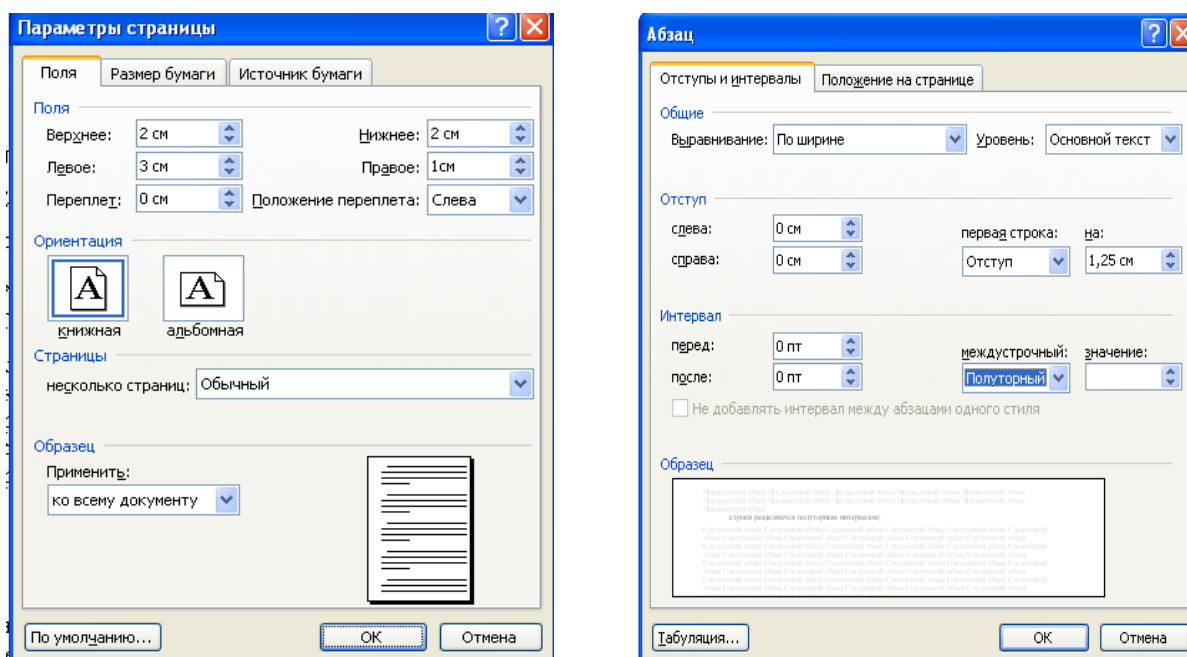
Параметры страницы

Поля | Размер бумаги | Источник бумаги

Поля
Верхнее: 2 см
Нижнее: 2 см
Левое: 3 см
Правое: 1см
Переплет: 0 см
Положение переплета: Слева

Ориентация
книжная
альбомная

Страницы
несколько страниц: Обычный

Образец
Применить:
ко всему документу

По умолчанию... | OK | Отмена

Абзац

Отступы и интервалы | Положение на странице

Общие
Выравнивание: По ширине
Уровень: Основной текст

Отступ
слева: 0 см
справа: 0 см
первая строка: Отступ
на: 1,25 см

Интервал
перед: 0 пт
после: 0 пт
междустрочный: Полуторный
значение:
Не добавлять интервал между абзацами одного стиля

Образец
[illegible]

Табуляция... | OK | Отмена